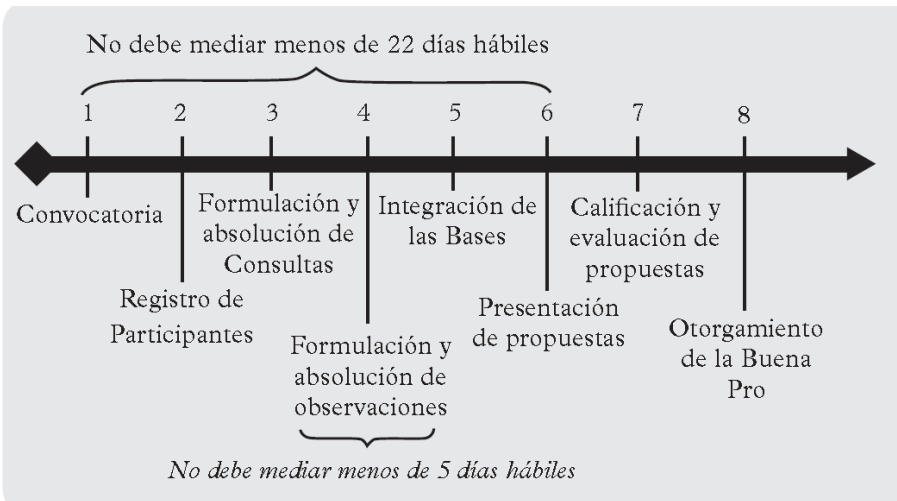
No debe mediar menos de 22 días hábiles

1 2 3 4 5 6 7 8

Convocatoria

Registro de Participantes

Formulación y absolución de Consultas

Formulación y absolución de observaciones

Integración de las Bases

Presentación de propuestas

Calificación y evaluación de propuestas

Otorgamiento de la Buena Pro

No debe mediar menos de 5 días hábiles